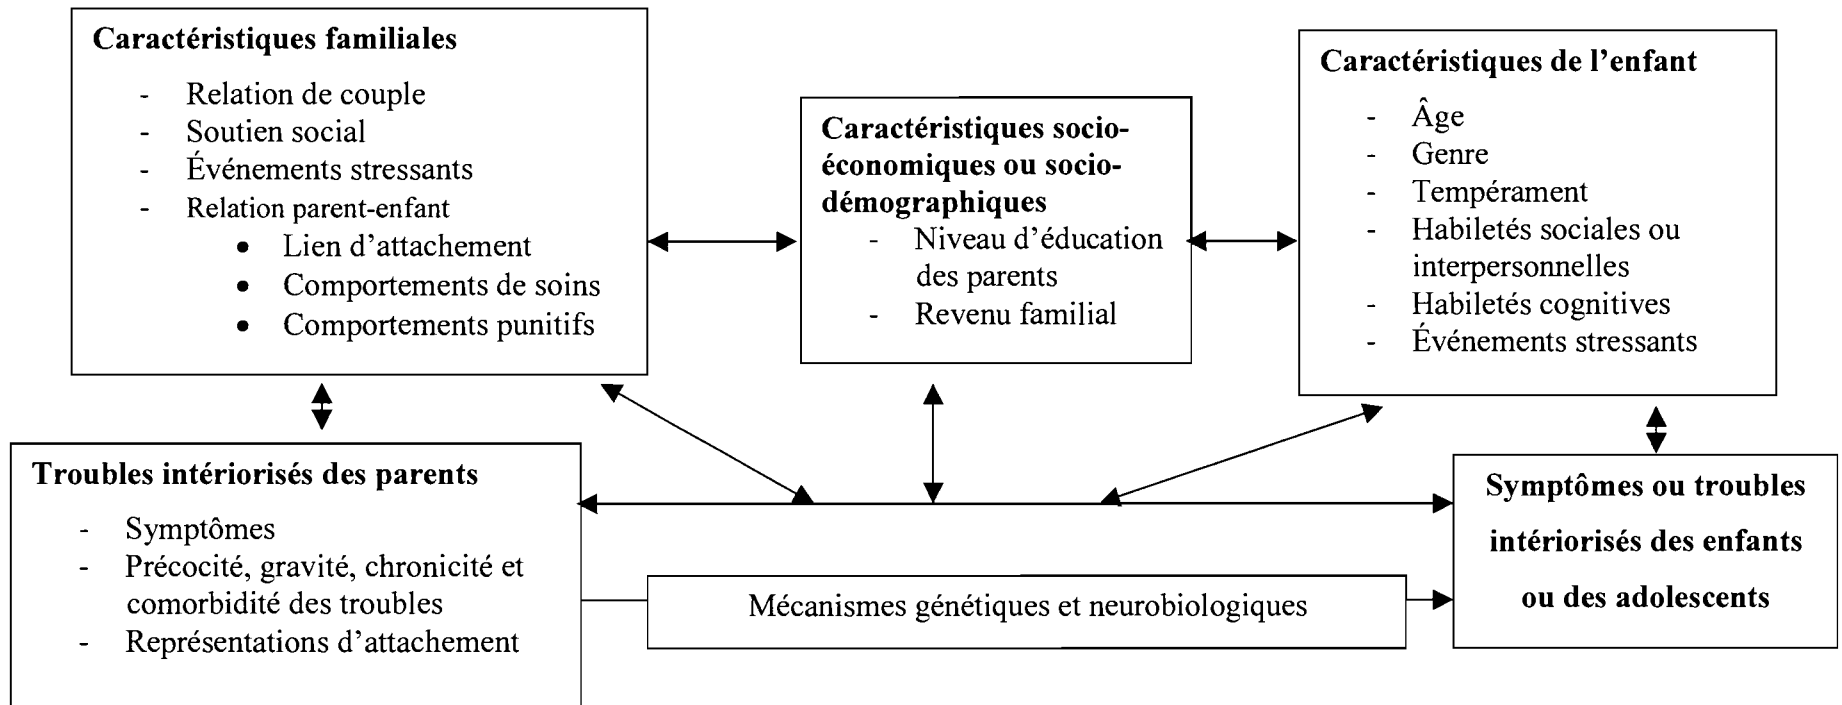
**Caractéristiques familiales**

- Relation de couple
- Soutien social
- Événements stressants
- Relation parent-enfant
  - Lien d'attachement
  - Comportements de soins
  - Comportements punitifs

**Caractéristiques socio-économiques ou socio-démographiques**

- Niveau d'éducation des parents
- Revenu familial

**Caractéristiques de l'enfant**

- Âge
- Genre
- Tempérament
- Habiletés sociales ou interpersonnelles
- Habiletés cognitives
- Événements stressants

**Troubles intériorisés des parents**

- Symptômes
- Précocité, gravité, chronicité et comorbidité des troubles
- Représentations d'attachement

Mécanismes génétiques et neurobiologiques

**Symptômes ou troubles intériorisés des enfants ou des adolescents**